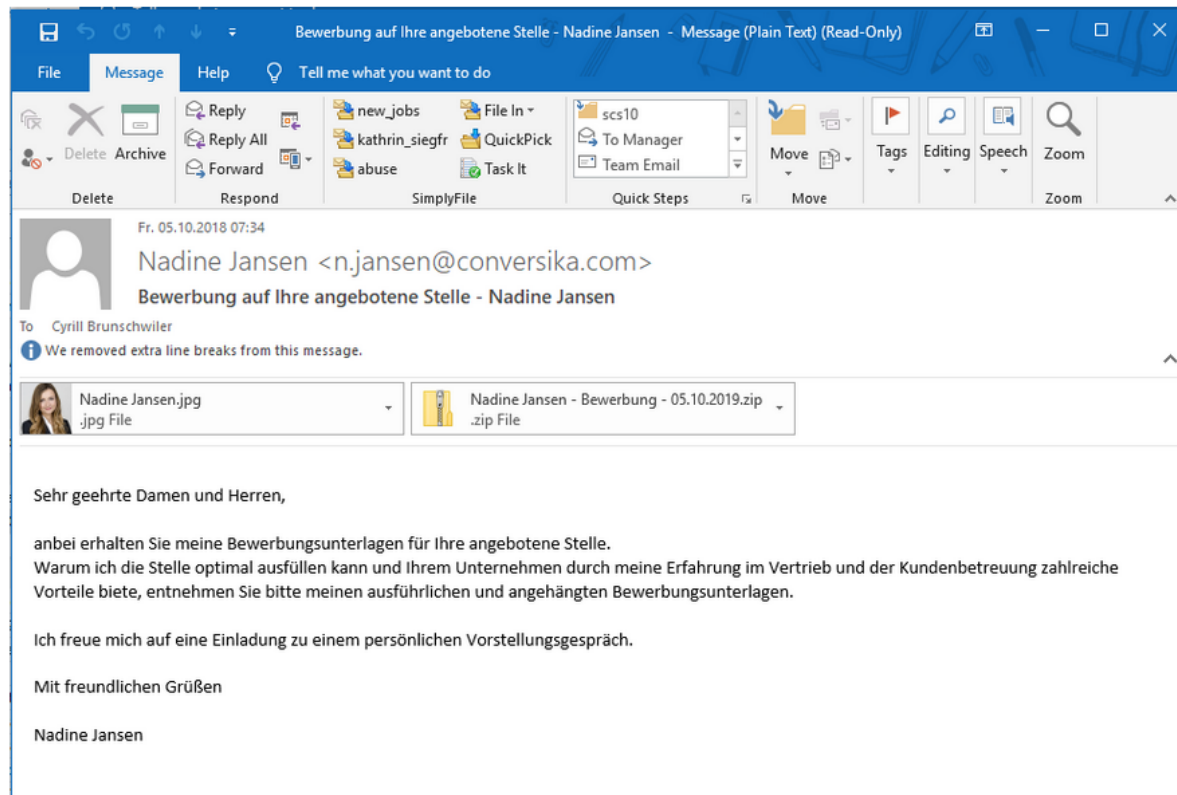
Bewerbung auf Ihre angebotene Stelle - Nadine Jansen - Message (Plain Text) (Read-Only)

File Message Help Tell me what you want to do

Delete Archive
Delete

Reply
Reply All
Forward
Respond

new_jobs
kathrin_siegfr
abuse
File In
QuickPick
Task It
SimplyFile

scs10
To Manager
Team Email
Quick Steps

Move
Move

Tags

Editing

Speech

Zoom
Zoom

Fr. 05.10.2018 07:34
Nadine Jansen <n.jansen@conversika.com>
Bewerbung auf Ihre angebotene Stelle - Nadine Jansen
To Cyrill Brunschwiler
We removed extra line breaks from this message.

Nadine Jansen.jpg
.jpg File

Nadine Jansen - Bewerbung - 05.10.2019.zip
.zip File

Sehr geehrte Damen und Herren,

anbei erhalten Sie meine Bewerbungsunterlagen für Ihre angebotene Stelle.
Warum ich die Stelle optimal ausfüllen kann und Ihrem Unternehmen durch meine Erfahrung im Vertrieb und der Kundenbetreuung zahlreiche Vorteile biete, entnehmen Sie bitte meinen ausführlichen und angehängten Bewerbungsunterlagen.

Ich freue mich auf eine Einladung zu einem persönlichen Vorstellungsgespräch.

Mit freundlichen Grüßen

Nadine Jansen